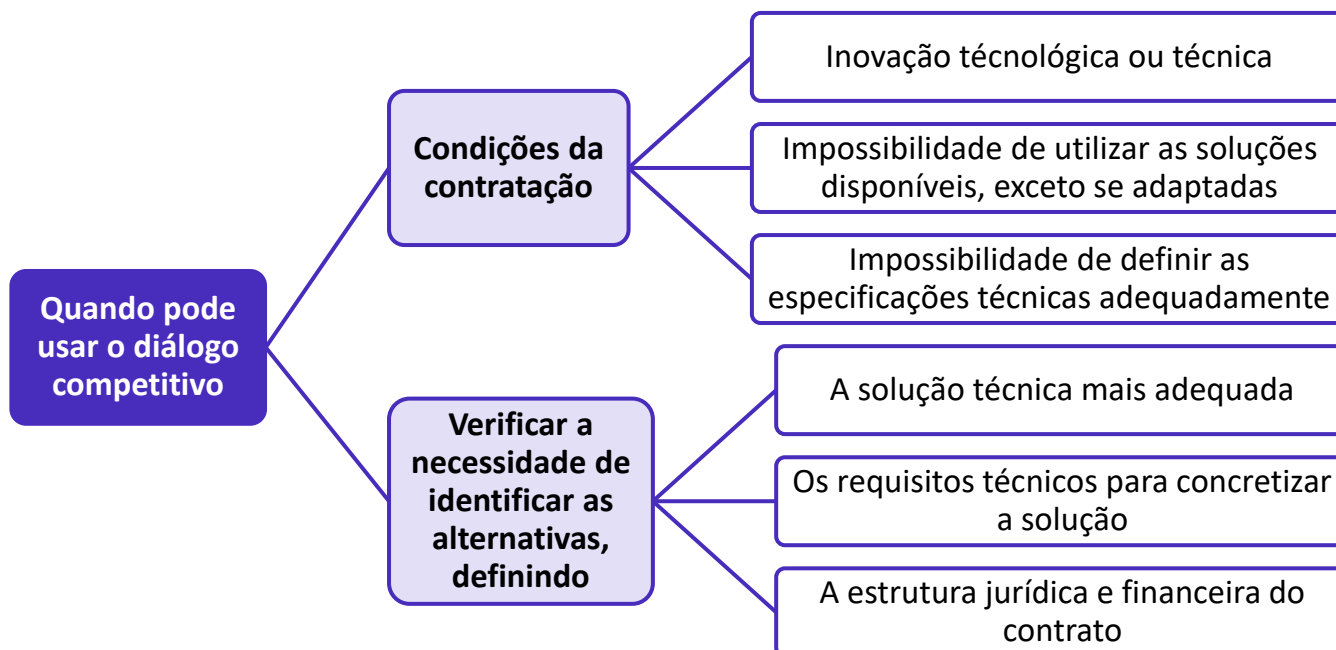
Quando pode usar o diálogo competitivo

Condições da contratação

Inovação técnológica ou técnica

Impossibilidade de utilizar as soluções disponíveis, exceto se adaptadas

Impossibilidade de definir as especificações técnicas adequadamente

Verificar a necessidade de identificar as alternativas, definindo

A solução técnica mais adequada

Os requisitos técnicos para concretizar a solução

A estrutura jurídica e financeira do contrato